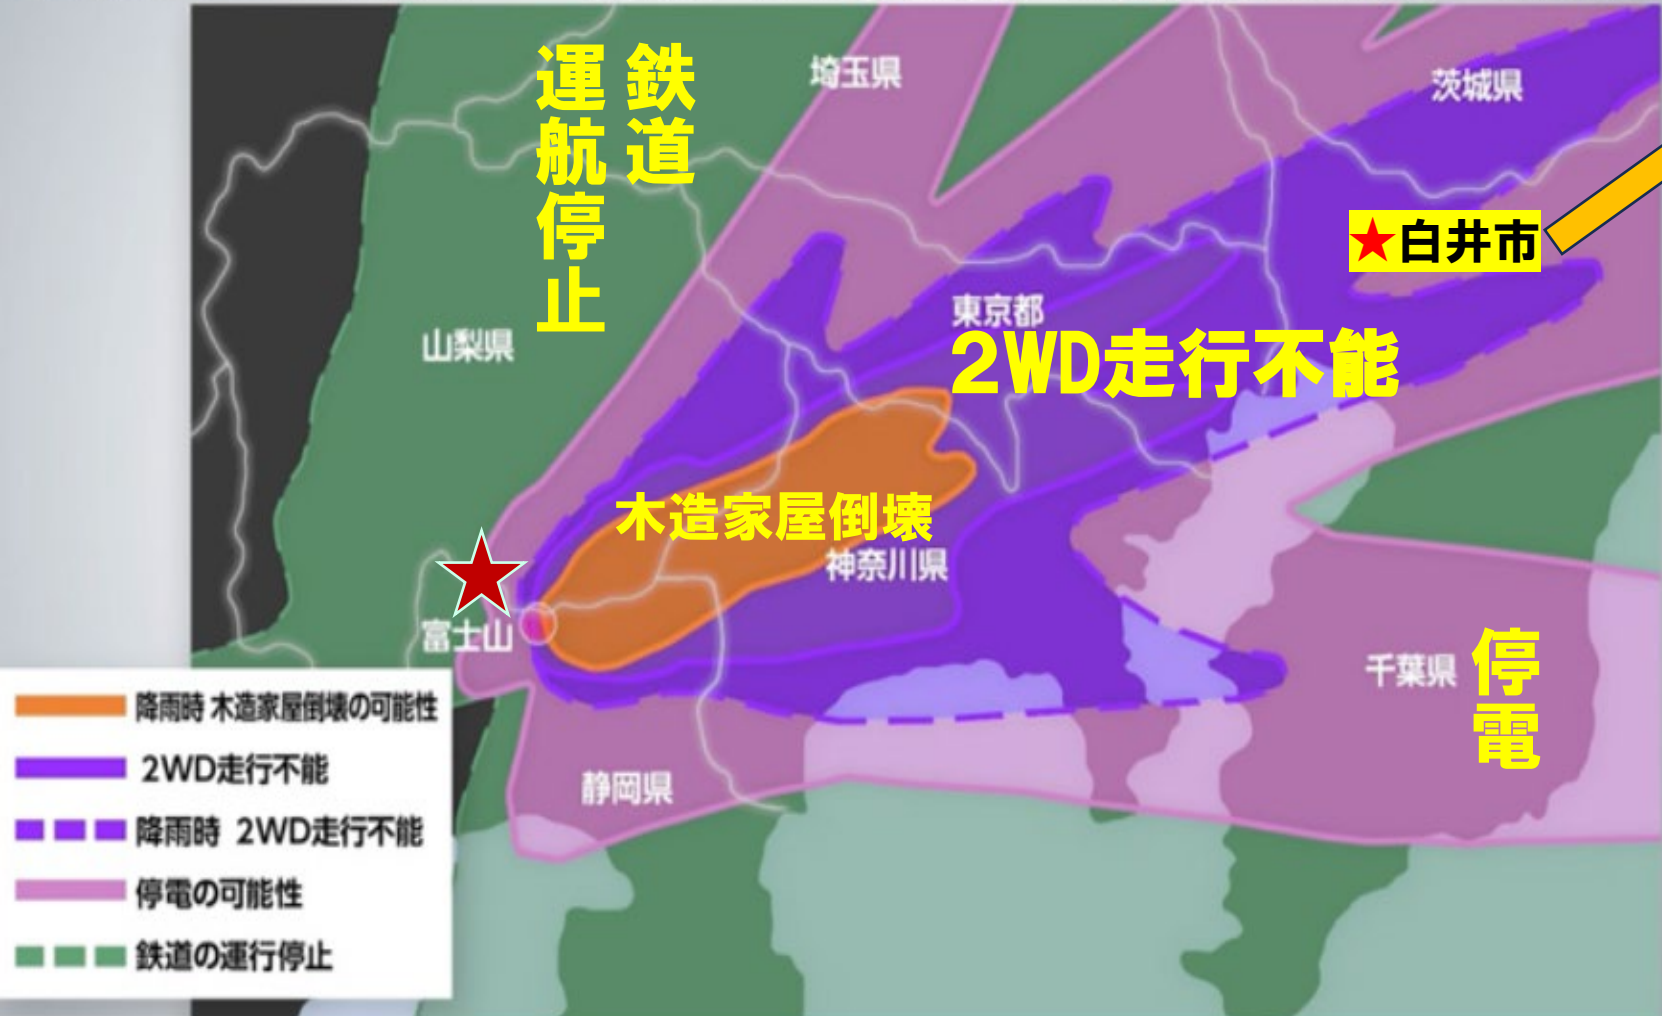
鉄道
運航停止

埼玉県

茨城県

★白井市

山梨県

東京都

2WD走行不能

木造家屋倒壊

神奈川県

富士山

千葉県

停電

静岡県

降雨時 木造家屋倒壊の可能性
2WD走行不能
降雨時 2WD走行不能
停電の可能性
鉄道の運行停止